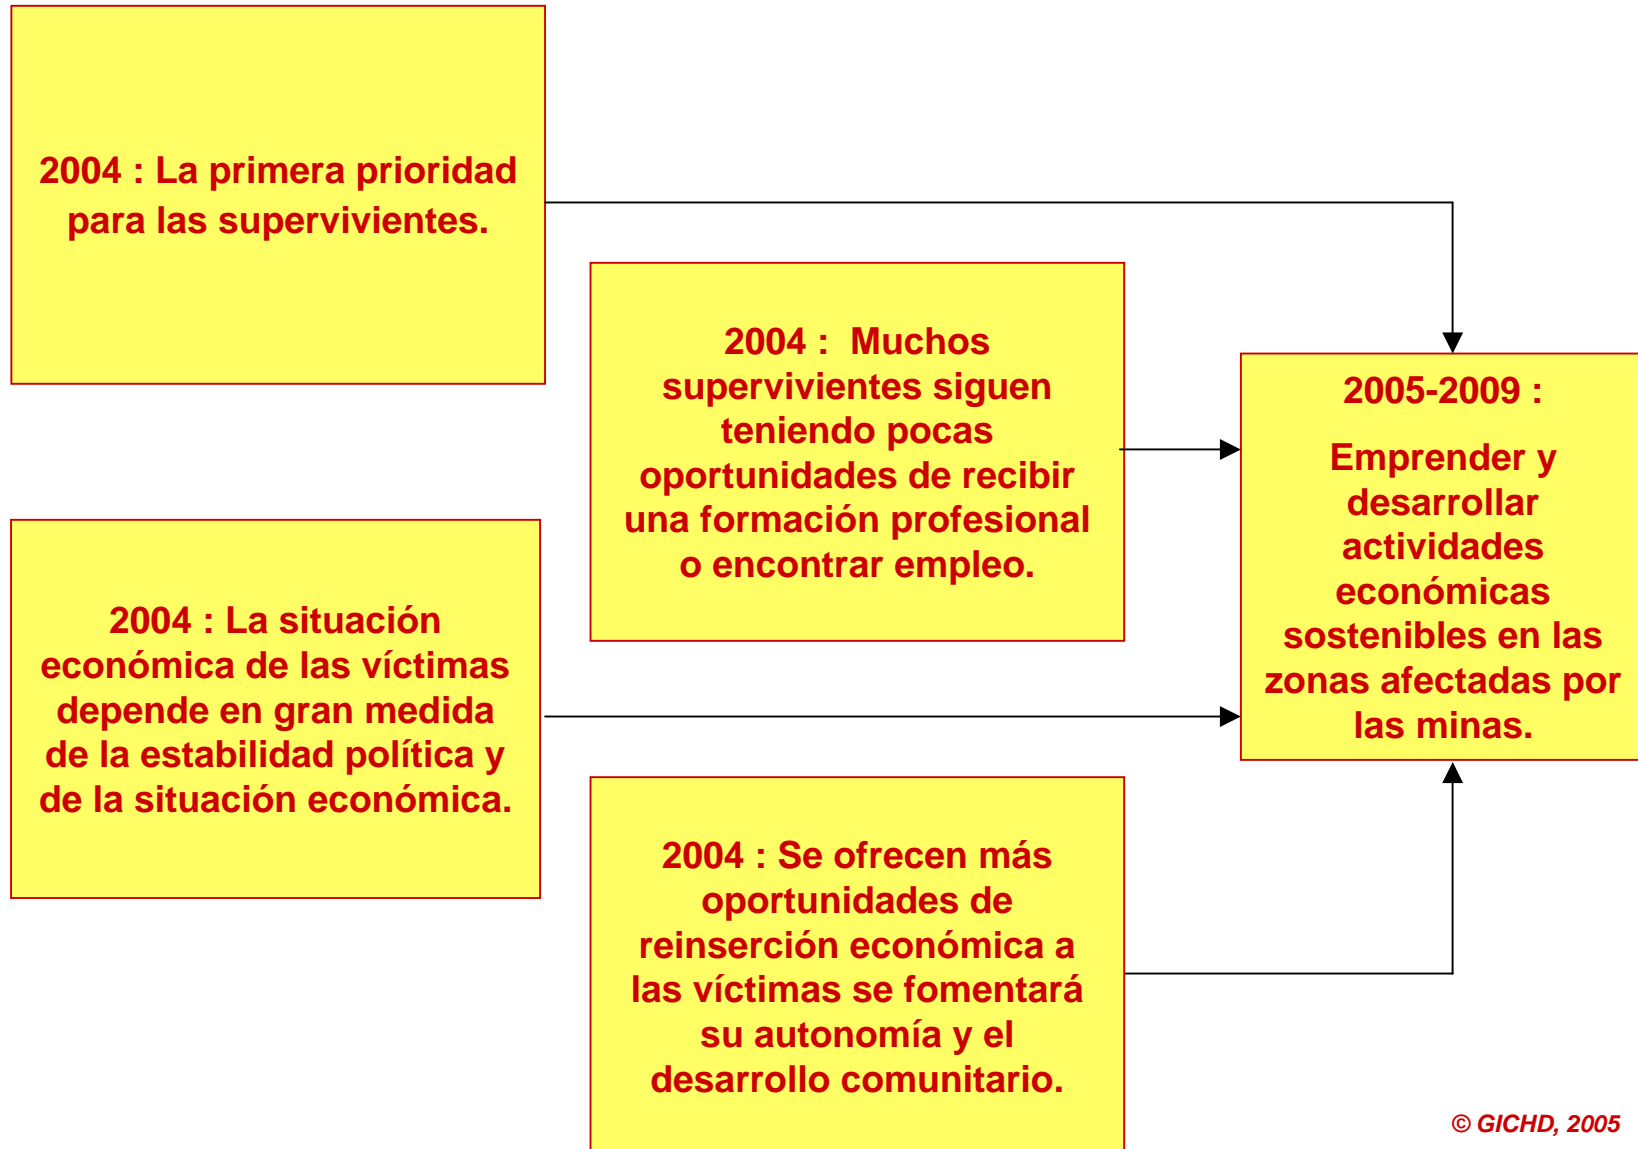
2004 : La primera prioridad para las supervivientes.

2004 : Muchos supervivientes siguen teniendo pocas oportunidades de recibir una formación profesional o encontrar empleo.

2005-2009 :

Emprender y desarrollar actividades económicas sostenibles en las zonas afectadas por las minas.

2004 : La situación económica de las víctimas depende en gran medida de la estabilidad política y de la situación económica.

2004 : Se ofrecen más oportunidades de reinserción económica a las víctimas se fomentará su autonomía y el desarrollo comunitario.

© GICHD, 2005